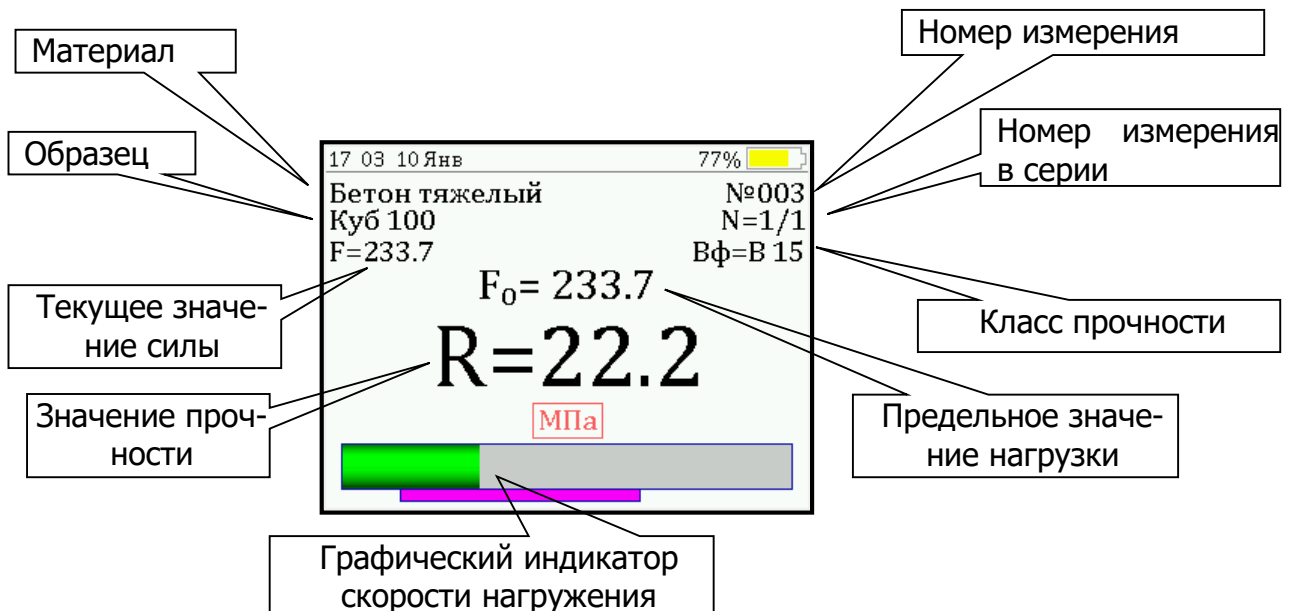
Материал

Номер измерения

Номер измерения в серии

Образец

17 03 10 Янв

77%

Бетон тяжелый

№003

Куб 100

N=1/1

F=233.7

Вф=B 15

$F_0$= 233.7

Текущее значение силы

Класс прочности

R=22.2

Значение прочности

МПа

Предельное значение нагрузки

Графический индикатор скорости нагружения